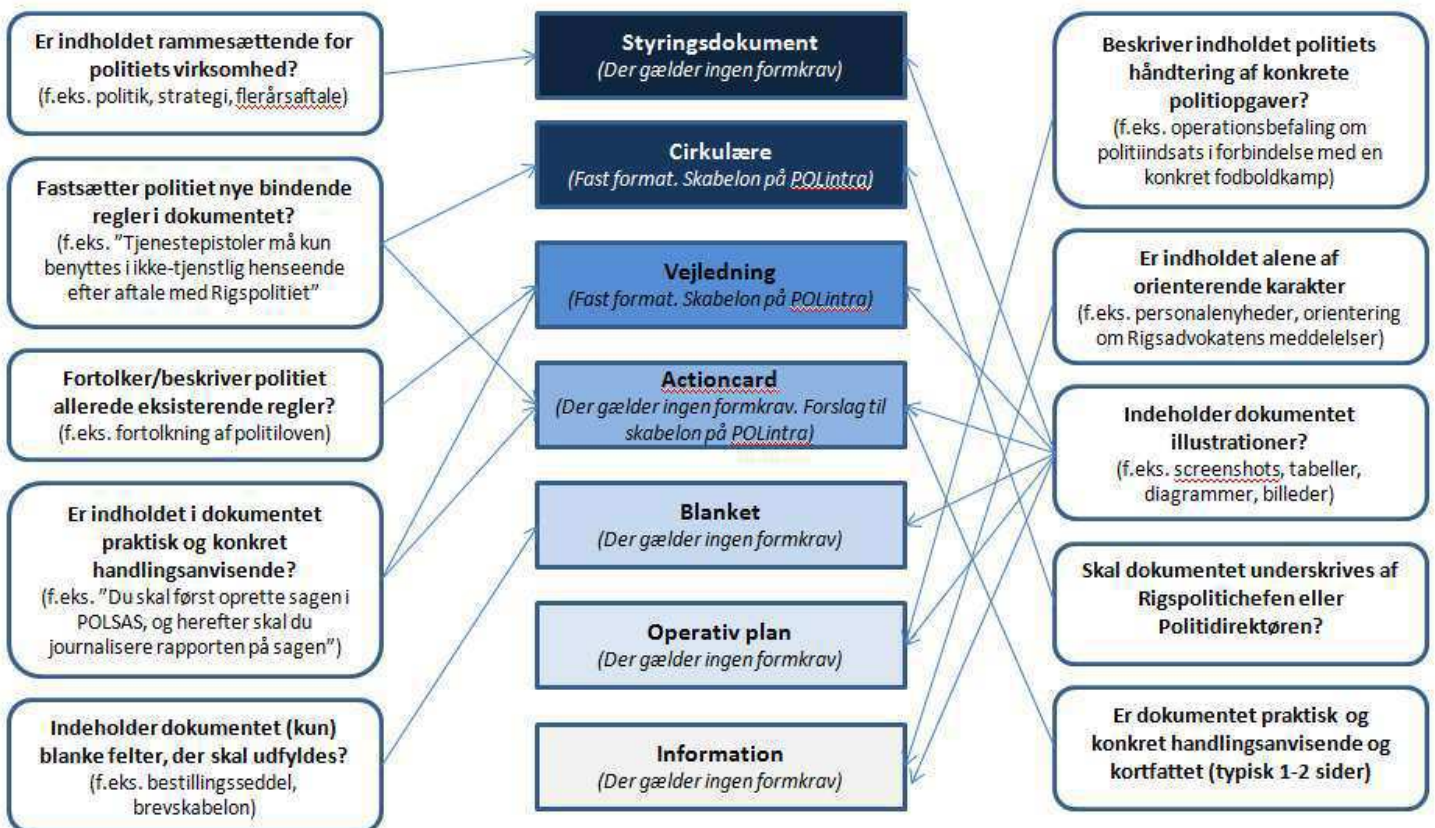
Er indholdet rammesættende for politiets virksomhed?
(f.eks. politik, strategi, flerårsaftale)

Fastsætter politiet nye bindende regler i dokumentet?
(f.eks. "Tjenestepistoler må kun benyttes i ikke-tjenstlig henseende efter aftale med Rigspolitiet"

Fortolker/beskriver politiet allerede eksisterende regler?
(f.eks. fortolkning af politiloven)

Er indholdet i dokumentet praktisk og konkret handlingsanvisende?
(f.eks. "Du skal først oprette sagen i POLSAS, og herefter skal du journalisere rapporten på sagen")

Indeholder dokumentet (kun) blanke felter, der skal udfyldes?
(f.eks. bestillingsseddel, brevskabelon)

Styringsdokument
(Der gælder ingen formkrav)

Cirkulære
(Fast format. Skabelon på POLintra)

Vejledning
(Fast format. Skabelon på POLintra)

Actioncard
(Der gælder ingen formkrav. Forslag til skabelon på POLintra)

Blanket
(Der gælder ingen formkrav)

Operativ plan
(Der gælder ingen formkrav)

Information
(Der gælder ingen formkrav)

Beskriver indholdet politiets håndtering af konkrete politiopgaver?
(f.eks. operationsbefaling om politiindsats i forbindelse med en konkret fodboldkamp)

Er indholdet alene af orienterende karakter
(f.eks. personalenyheder, orientering om Rigsadvokatens meddelelser)

Indeholder dokumentet illustrationer?
(f.eks. screenshots, tabeller, diagrammer, billeder)

Skal dokumentet underskrives af Rigspolitichefen eller Politidirektøren?

Er dokumentet praktisk og konkret handlingsanvisende og kortfattet (typisk 1-2 sider)